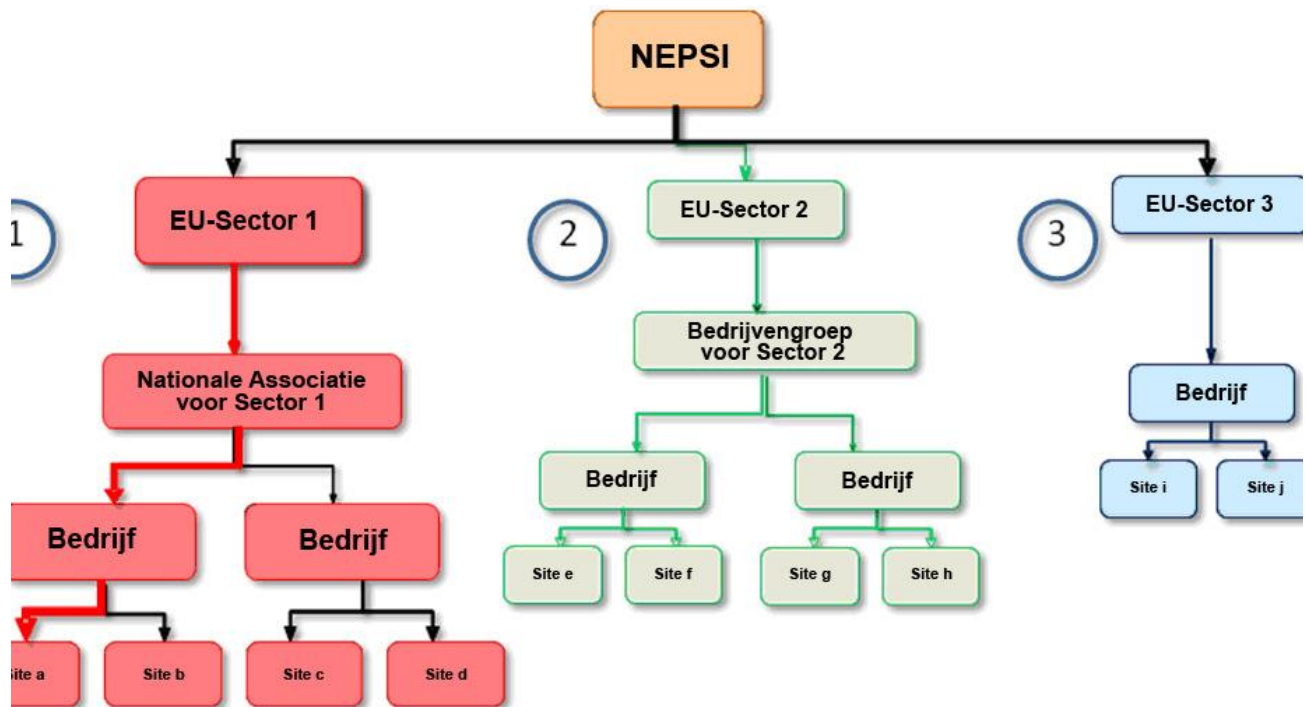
NEPSI

1

EU-Sector 1

Nationale Associatie voor Sector 1

Bedrijf

Bedrijf

ite a

Site b

Site c

Site d

2

EU-Sector 2

Bedrijvengroep voor Sector 2

Bedrijf

Bedrijf

Site e

Site f

Site g

Site h

3

EU-Sector 3

Bedrijf

Site i

Site j